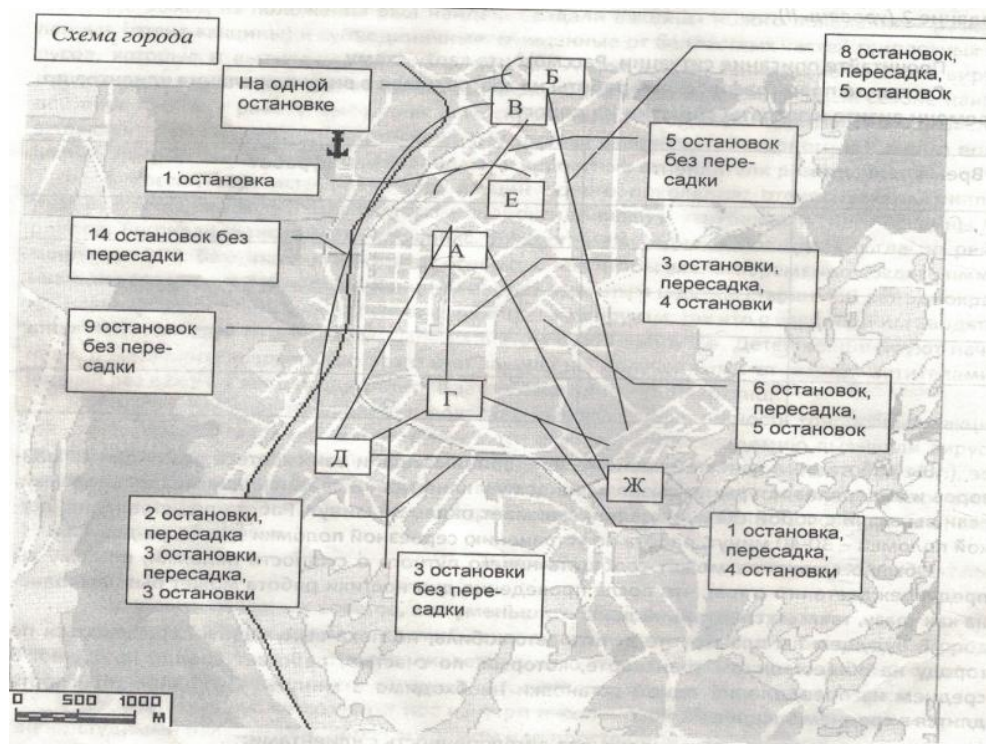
Схема города

На одной остановке

Б

В

8 остановок, пересадка, 5 остановок

5 остановок без пересадки

1 остановка

Е

14 остановок без пересадки

А

3 остановки, пересадка, 4 остановки

9 остановок без пересадки

Г

6 остановок, пересадка, 5 остановок

Д

Ж

2 остановки, пересадка 3 остановки, пересадка, 3 остановки

3 остановки без пересадки

1 остановка, пересадка, 4 остановки

0 500 1000 м